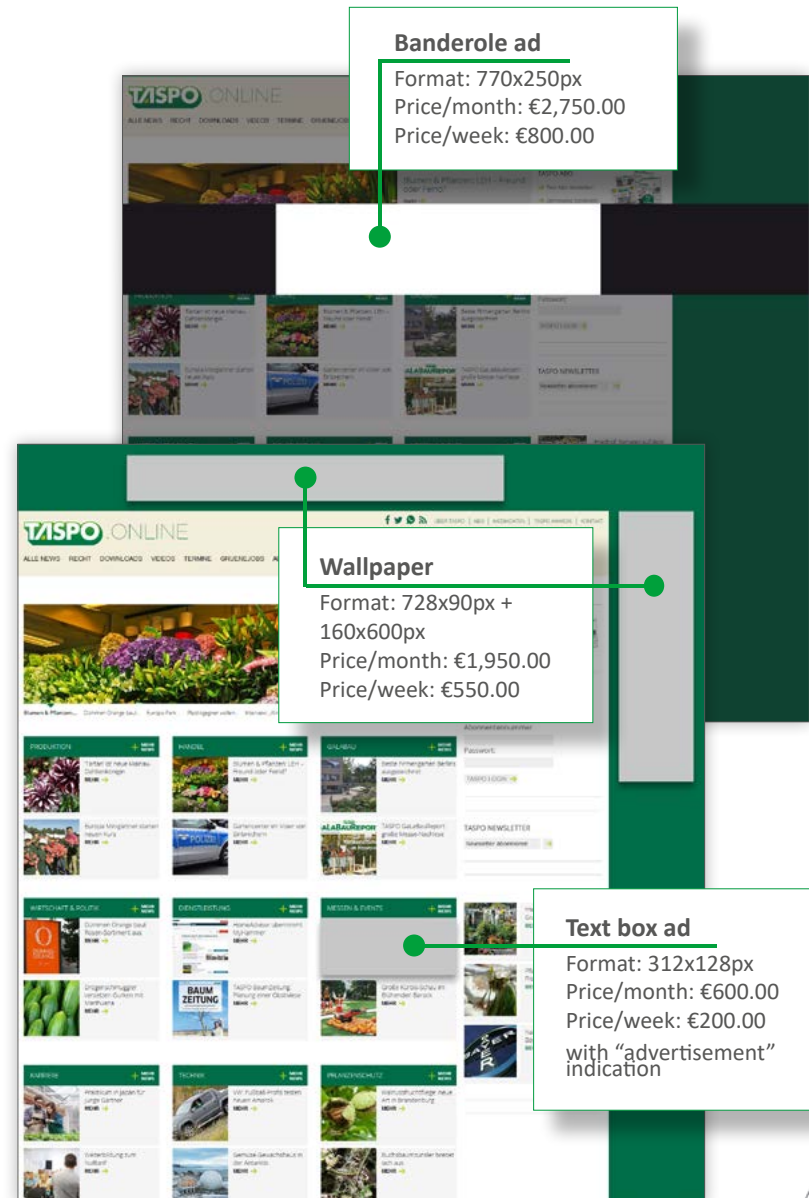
Banderole ad
Format: 770x250px
Price/month: €2,750.00
Price/week: €800.00

TASPO ONLINE
ALLE NEWS RECHT DOWNLOADS VIDEOS TERMINE GRUENEJOBS

TASPO NEWSLETTER

TASPO ONLINE
ALLE NEWS RECHT DOWNLOADS VIDEOS TERMINE GRUENEJOBS

Wallpaper
Format: 728x90px + 160x600px
Price/month: €1,950.00
Price/week: €550.00

PRODUKTION
HANDEL
GALABAU
Passwort:
TASPO LOGIN
TASPO NEWSLETTER
WIRTSCHAFT & POLITIK
DIENSTLEISTUNG
MESSEN & EVENTS
BAUM ZEITUNG
KARRIERE
TECHNIK
PFLANZENSCHUTZ

Text box ad
Format: 312x128px
Price/month: €600.00
Price/week: €200.00
with “advertisement” indication